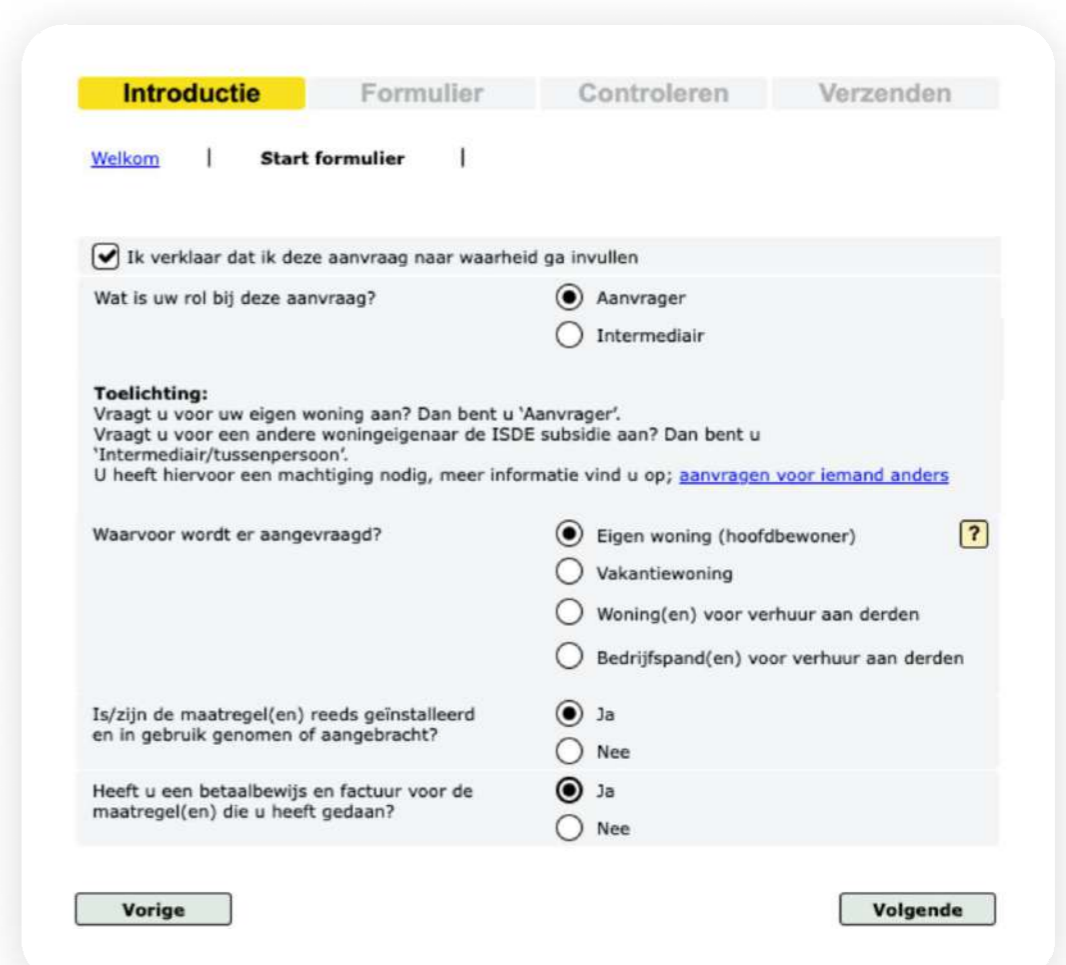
Introductie | Formulier | Controleren | Verzenden

Welkom | Start formulier |

Ik verklaar dat ik deze aanvraag naar waarheid ga invullen

Wat is uw rol bij deze aanvraag?
Aanvrager
Intermediair

Toelichting:
Vraagt u voor uw eigen woning aan? Dan bent u 'Aanvrager'.
Vraagt u voor een andere woningeigenaar de ISDE subsidie aan? Dan bent u 'Intermediair/tussenpersoon'.
U heeft hiervoor een machtiging nodig, meer informatie vind u op; aanvragen voor iemand anders

Waarvoor wordt er aangevraagd?
Eigen woning (hoofdbewoner)
?
Vakantiewoning
Woning(en) voor verhuur aan derden
Bedrijfspand(en) voor verhuur aan derden

Is/zijn de maatregel(en) reeds geïnstalleerd en in gebruik genomen of aangebracht?
Ja
Nee

Heeft u een betaalbewijs en factuur voor de maatregel(en) die u heeft gedaan?
Ja
Nee

Vorige
Volgende